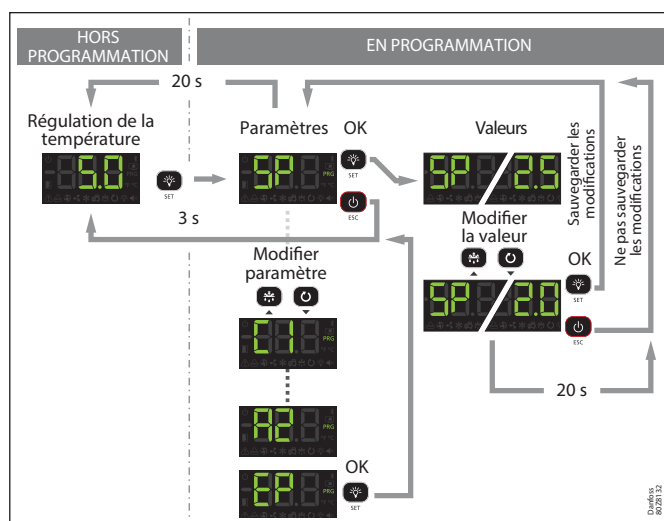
HORS PROGRAMMATION

EN PROGRAMMATION

20 s

Régulation de la température

5.0

SET

3 s

Paramètres OK

SP

PRG

SET

ESC

Valeurs

SP 2.5

Sauvegarder les modifications

Ne pas sauvegarder les modifications

Modifier la valeur

OK

SP 2.0

SET

ESC

20 s

Modifier paramètre

C1

PRG

A2

EP

PRG

OK

SET

Danfoss 80Z8132